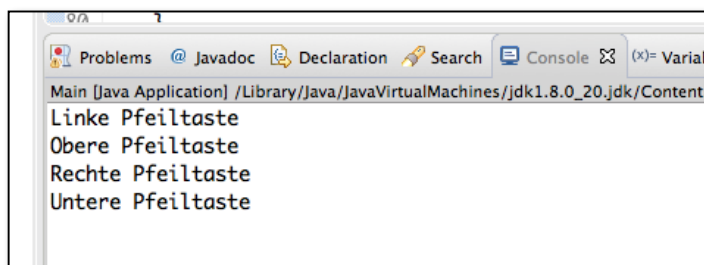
Problems @ Javadoc Declaration Search Console ☒ (x)= Varial

Main [Java Application] /Library/Java/JavaVirtualMachines/jdk1.8.0_20.jdk/Content

Linke Pfeiltaste
Obere Pfeiltaste
Rechte Pfeiltaste
Untere Pfeiltaste